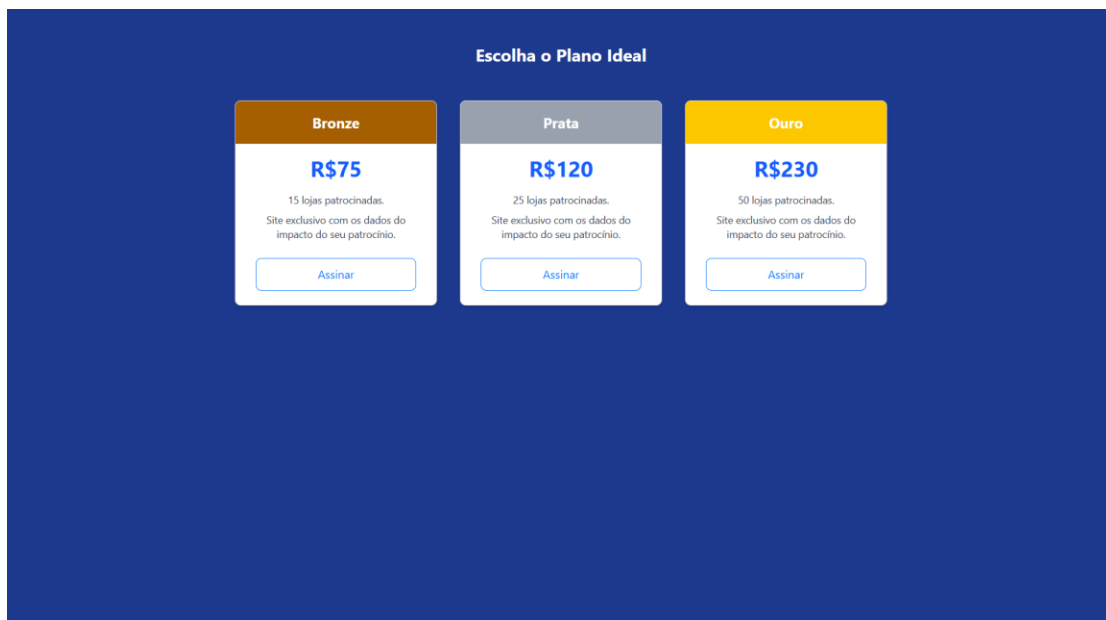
Escolha o Plano Ideal

Bronze

R$75

15 lojas patrocinadas.

Site exclusivo com os dados do impacto do seu patrocínio.

Assinar

Prata

R$120

25 lojas patrocinadas.

Site exclusivo com os dados do impacto do seu patrocínio.

Assinar

Ouro

R$230

50 lojas patrocinadas.

Site exclusivo com os dados do impacto do seu patrocínio.

Assinar